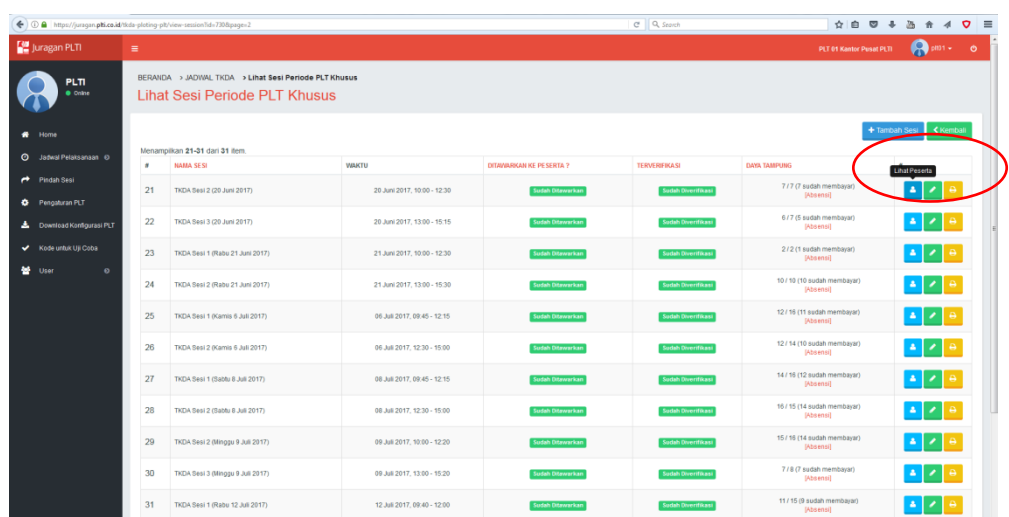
https://juragan.plti.co.id/kode-ploting-plt/view-session?id=730&page=2

Search

Juragan PLTI

PLT 01 Kantor Pusat PLTI

plt01

PLTI
Online

Home
Jadwal Pelaksanaan
Pindah Sesi
Pengaturan PLT
Download Konfigurasi PLT
Kode untuk Uji Coba
User

BERANDA > JADWAL TKDA > Lihat Sesi Periode PLT Khusus

Lihat Sesi Periode PLT Khusus

Tambah Sesi
Kembali

Menampilkan 21-31 dari 31 item.

Lihat Peserta

| # | NAMA SESI | WAKTU | DITAWARKAN KE PESERTA ? | TERVERIFIKASI | DAYA TAMPUNG | |
|---|---|---|---|---|---|---|
| 21 | TKDA Sesi 2 (20 Juni 2017) | 20 Juni 2017, 10:00 - 12:30 | Sudah Ditawarkan | Sudah Diverifikasi | 7 / 7 (7 sudah membayar) [Absensi] | |
| 22 | TKDA Sesi 3 (20 Juni 2017) | 20 Juni 2017, 13:00 - 15:15 | Sudah Ditawarkan | Sudah Diverifikasi | 6 / 7 (5 sudah membayar) [Absensi] | |
| 23 | TKDA Sesi 1 (Rabu 21 Juni 2017) | 21 Juni 2017, 10:00 - 12:30 | Sudah Ditawarkan | Sudah Diverifikasi | 2 / 2 (1 sudah membayar) [Absensi] | |
| 24 | TKDA Sesi 2 (Rabu 21 Juni 2017) | 21 Juni 2017, 13:00 - 15:30 | Sudah Ditawarkan | Sudah Diverifikasi | 10 / 10 (10 sudah membayar) [Absensi] | |
| 25 | TKDA Sesi 1 (Kamis 6 Juli 2017) | 06 Juli 2017, 09:45 - 12:15 | Sudah Ditawarkan | Sudah Diverifikasi | 12 / 16 (11 sudah membayar) [Absensi] | |
| 26 | TKDA Sesi 2 (Kamis 6 Juli 2017) | 06 Juli 2017, 12:30 - 15:00 | Sudah Ditawarkan | Sudah Diverifikasi | 12 / 14 (10 sudah membayar) [Absensi] | |
| 27 | TKDA Sesi 1 (Sabtu 8 Juli 2017) | 08 Juli 2017, 09:45 - 12:15 | Sudah Ditawarkan | Sudah Diverifikasi | 14 / 16 (12 sudah membayar) [Absensi] | |
| 28 | TKDA Sesi 2 (Sabtu 8 Juli 2017) | 08 Juli 2017, 12:30 - 15:00 | Sudah Ditawarkan | Sudah Diverifikasi | 16 / 15 (14 sudah membayar) [Absensi] | |
| 29 | TKDA Sesi 2 (Minggu 9 Juli 2017) | 09 Juli 2017, 10:00 - 12:20 | Sudah Ditawarkan | Sudah Diverifikasi | 15 / 16 (14 sudah membayar) [Absensi] | |
| 30 | TKDA Sesi 3 (Minggu 9 Juli 2017) | 09 Juli 2017, 13:00 - 15:20 | Sudah Ditawarkan | Sudah Diverifikasi | 7 / 8 (7 sudah membayar) [Absensi] | |
| 31 | TKDA Sesi 1 (Rabu 12 Juli 2017) | 12 Juli 2017, 09:40 - 12:00 | Sudah Ditawarkan | Sudah Diverifikasi | 11 / 15 (9 sudah membayar) [Absensi] | |